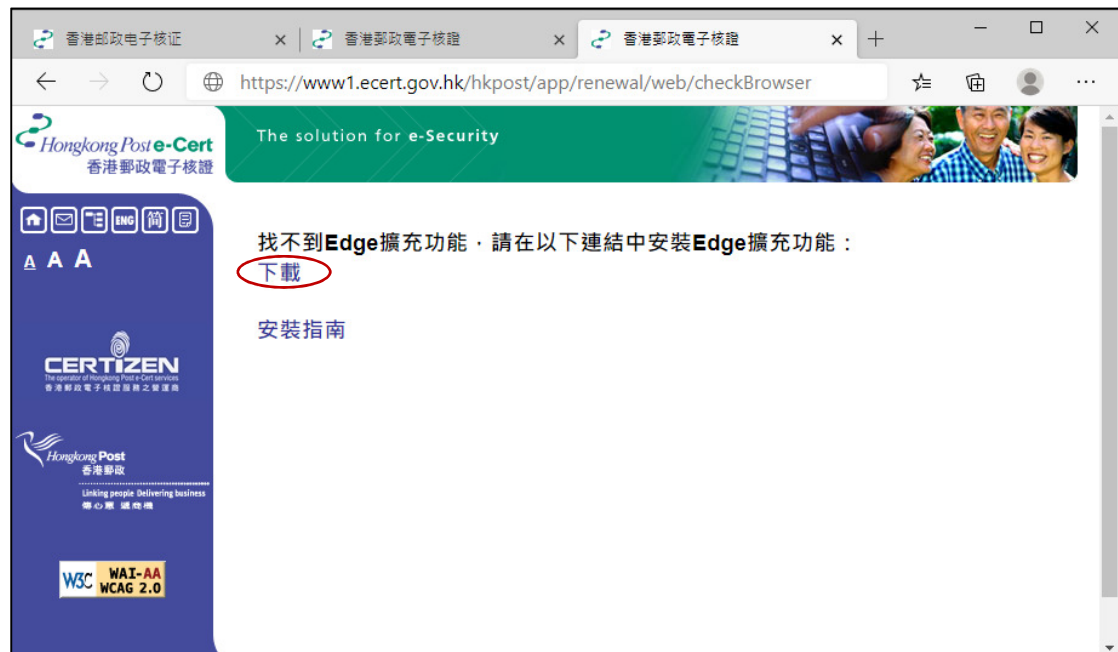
香港邮政电子核证 × 香港郵政電子核證 × 香港郵政電子核證 × +

https://www1.ecert.gov.hk/hkpost/app/renewal/web/checkBrowser

Hongkong Post e-Cert
香港郵政電子核證

The solution for e-Security

ENG 簡

A A A

找不到Edge擴充功能，請在以下連結中安裝Edge擴充功能：
下載

安裝指南

CERTIZEN
The operator of Hongkong Post e-Cert services
香港郵政電子核證服務之營運商

Hongkong Post
香港郵政
Linking people Delivering business
傳心意 送商機

W3C WAI-AA WCAG 2.0